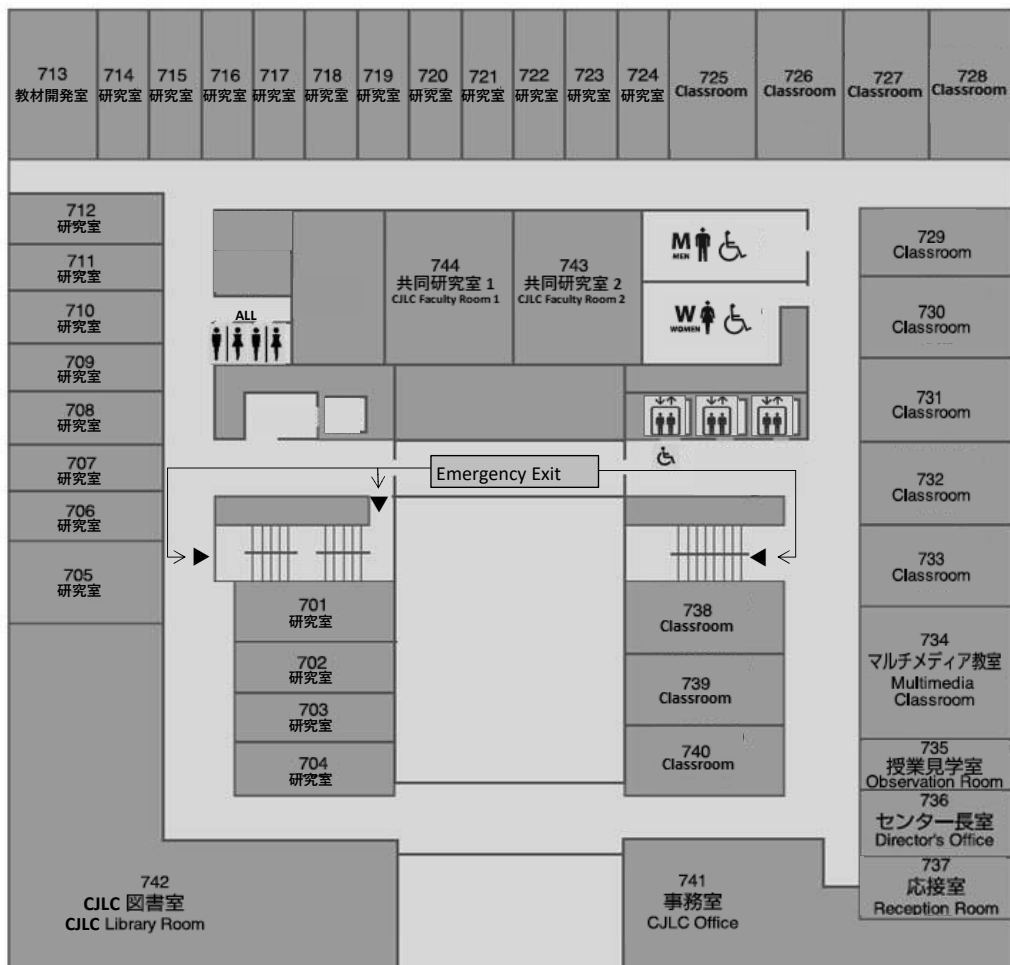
713
教材開発室

714
研究室

715
研究室

716
研究室

717
研究室

718
研究室

719
研究室

720
研究室

721
研究室

722
研究室

723
研究室

724
研究室

725
Classroom

726
Classroom

727
Classroom

728
Classroom

712
研究室

711
研究室

710
研究室

709
研究室

708
研究室

707
研究室

706
研究室

705
研究室

ALL

744
共同研究室 1
CJLC Faculty Room 1

743
共同研究室 2
CJLC Faculty Room 2

M
MEN

W
WOMEN

729
Classroom

730
Classroom

731
Classroom

732
Classroom

733
Classroom

Emergency Exit

701
研究室

702
研究室

703
研究室

704
研究室

738
Classroom

739
Classroom

740
Classroom

734
マルチメディア教室
Multimedia
Classroom

735
授業見学室
Observation Room

736
センター長室
Director's Office

737
応接室
Reception Room

742
CJLC 図書室
CJLC Library Room

741
事務室
CJLC Office